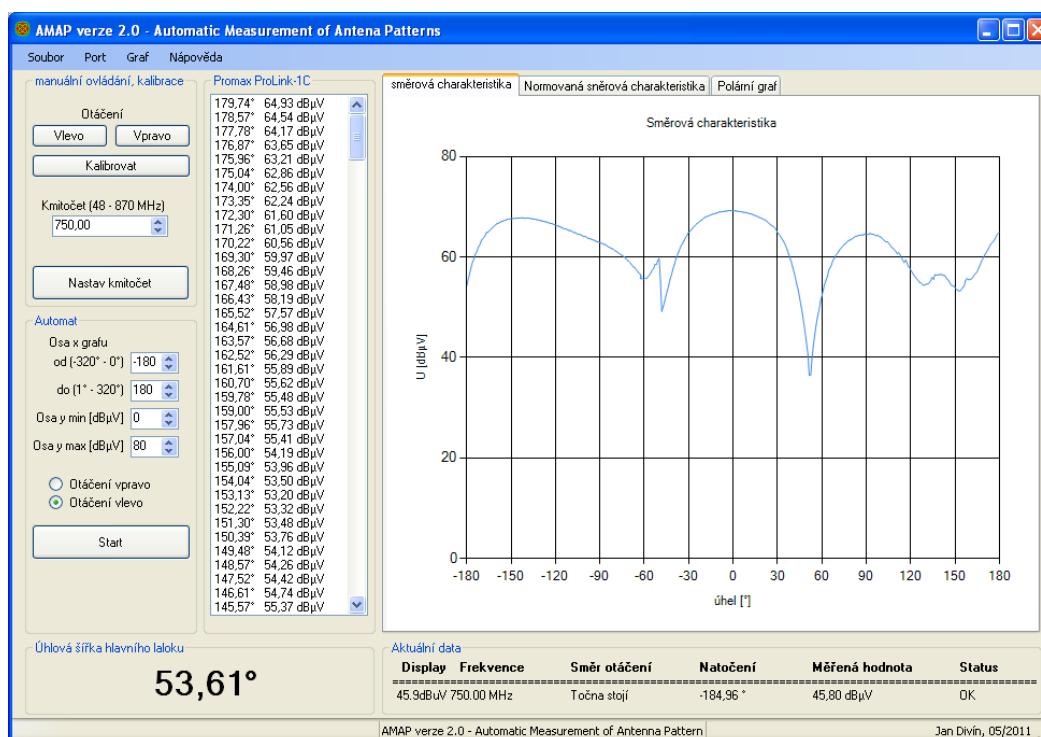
AMAP verze 2.0 - Automatic Measurement of Antena Patterns

Soubor Port Graf Nápověda

manuální ovládání, kalibrace

Otáčení

Vlevo Vpravo

Kalibrovat

Kmitočet (48 - 870 MHz)

750,00

Nastav kmitočet

Automat

Osa x grafu

od (-320° - 0°) -180

do (1° - 320°) 180

Osa y min [dBµV] 0

Osa y max [dBµV] 80

Otáčení vpravo

Otáčení vlevo

Start

Promax ProLink-1C

179,74° 64,93 dBµV
178,57° 64,54 dBµV
177,78° 64,17 dBµV
176,87° 63,65 dBµV
175,96° 63,21 dBµV
175,04° 62,86 dBµV
174,00° 62,56 dBµV
173,35° 62,24 dBµV
172,30° 61,60 dBµV
171,26° 61,05 dBµV
170,22° 60,56 dBµV
169,30° 59,97 dBµV
168,26° 59,46 dBµV
167,48° 58,98 dBµV
166,43° 58,19 dBµV
165,52° 57,57 dBµV
164,61° 56,98 dBµV
163,57° 56,68 dBµV
162,52° 56,29 dBµV
161,61° 55,89 dBµV
160,70° 55,62 dBµV
159,78° 55,48 dBµV
159,00° 55,53 dBµV
157,96° 55,73 dBµV
157,04° 55,41 dBµV
156,00° 54,19 dBµV
155,09° 53,96 dBµV
154,04° 53,50 dBµV
153,13° 53,20 dBµV
152,22° 53,32 dBµV
151,30° 53,48 dBµV
150,39° 53,76 dBµV
149,48° 54,12 dBµV
148,57° 54,26 dBµV
147,52° 54,42 dBµV
146,61° 54,74 dBµV
145,57° 55,37 dBµV

směrová charakteristika | Normovaná směrová charakteristika | Polární graf

Směrová charakteristika

80
60
40
20
0

U [dBµV]

-180 -150 -120 -90 -60 -30 0 30 60 90 120 150 180

úhel [°]

Úhlová šířka hlavního laloku

53,61°

Aktuální data

| Display | Frekvence | Směr otáčení | Natočení | Měřená hodnota | Status |
|---|---|---|---|---|---|
| 45.9dBuV | 750.00 MHz | Točna stojí | -184,96 ° | 45,80 dBµV | OK |

AMAP verze 2.0 - Automatic Measurement of Antenna Pattern

Jan Divín, 05/2011